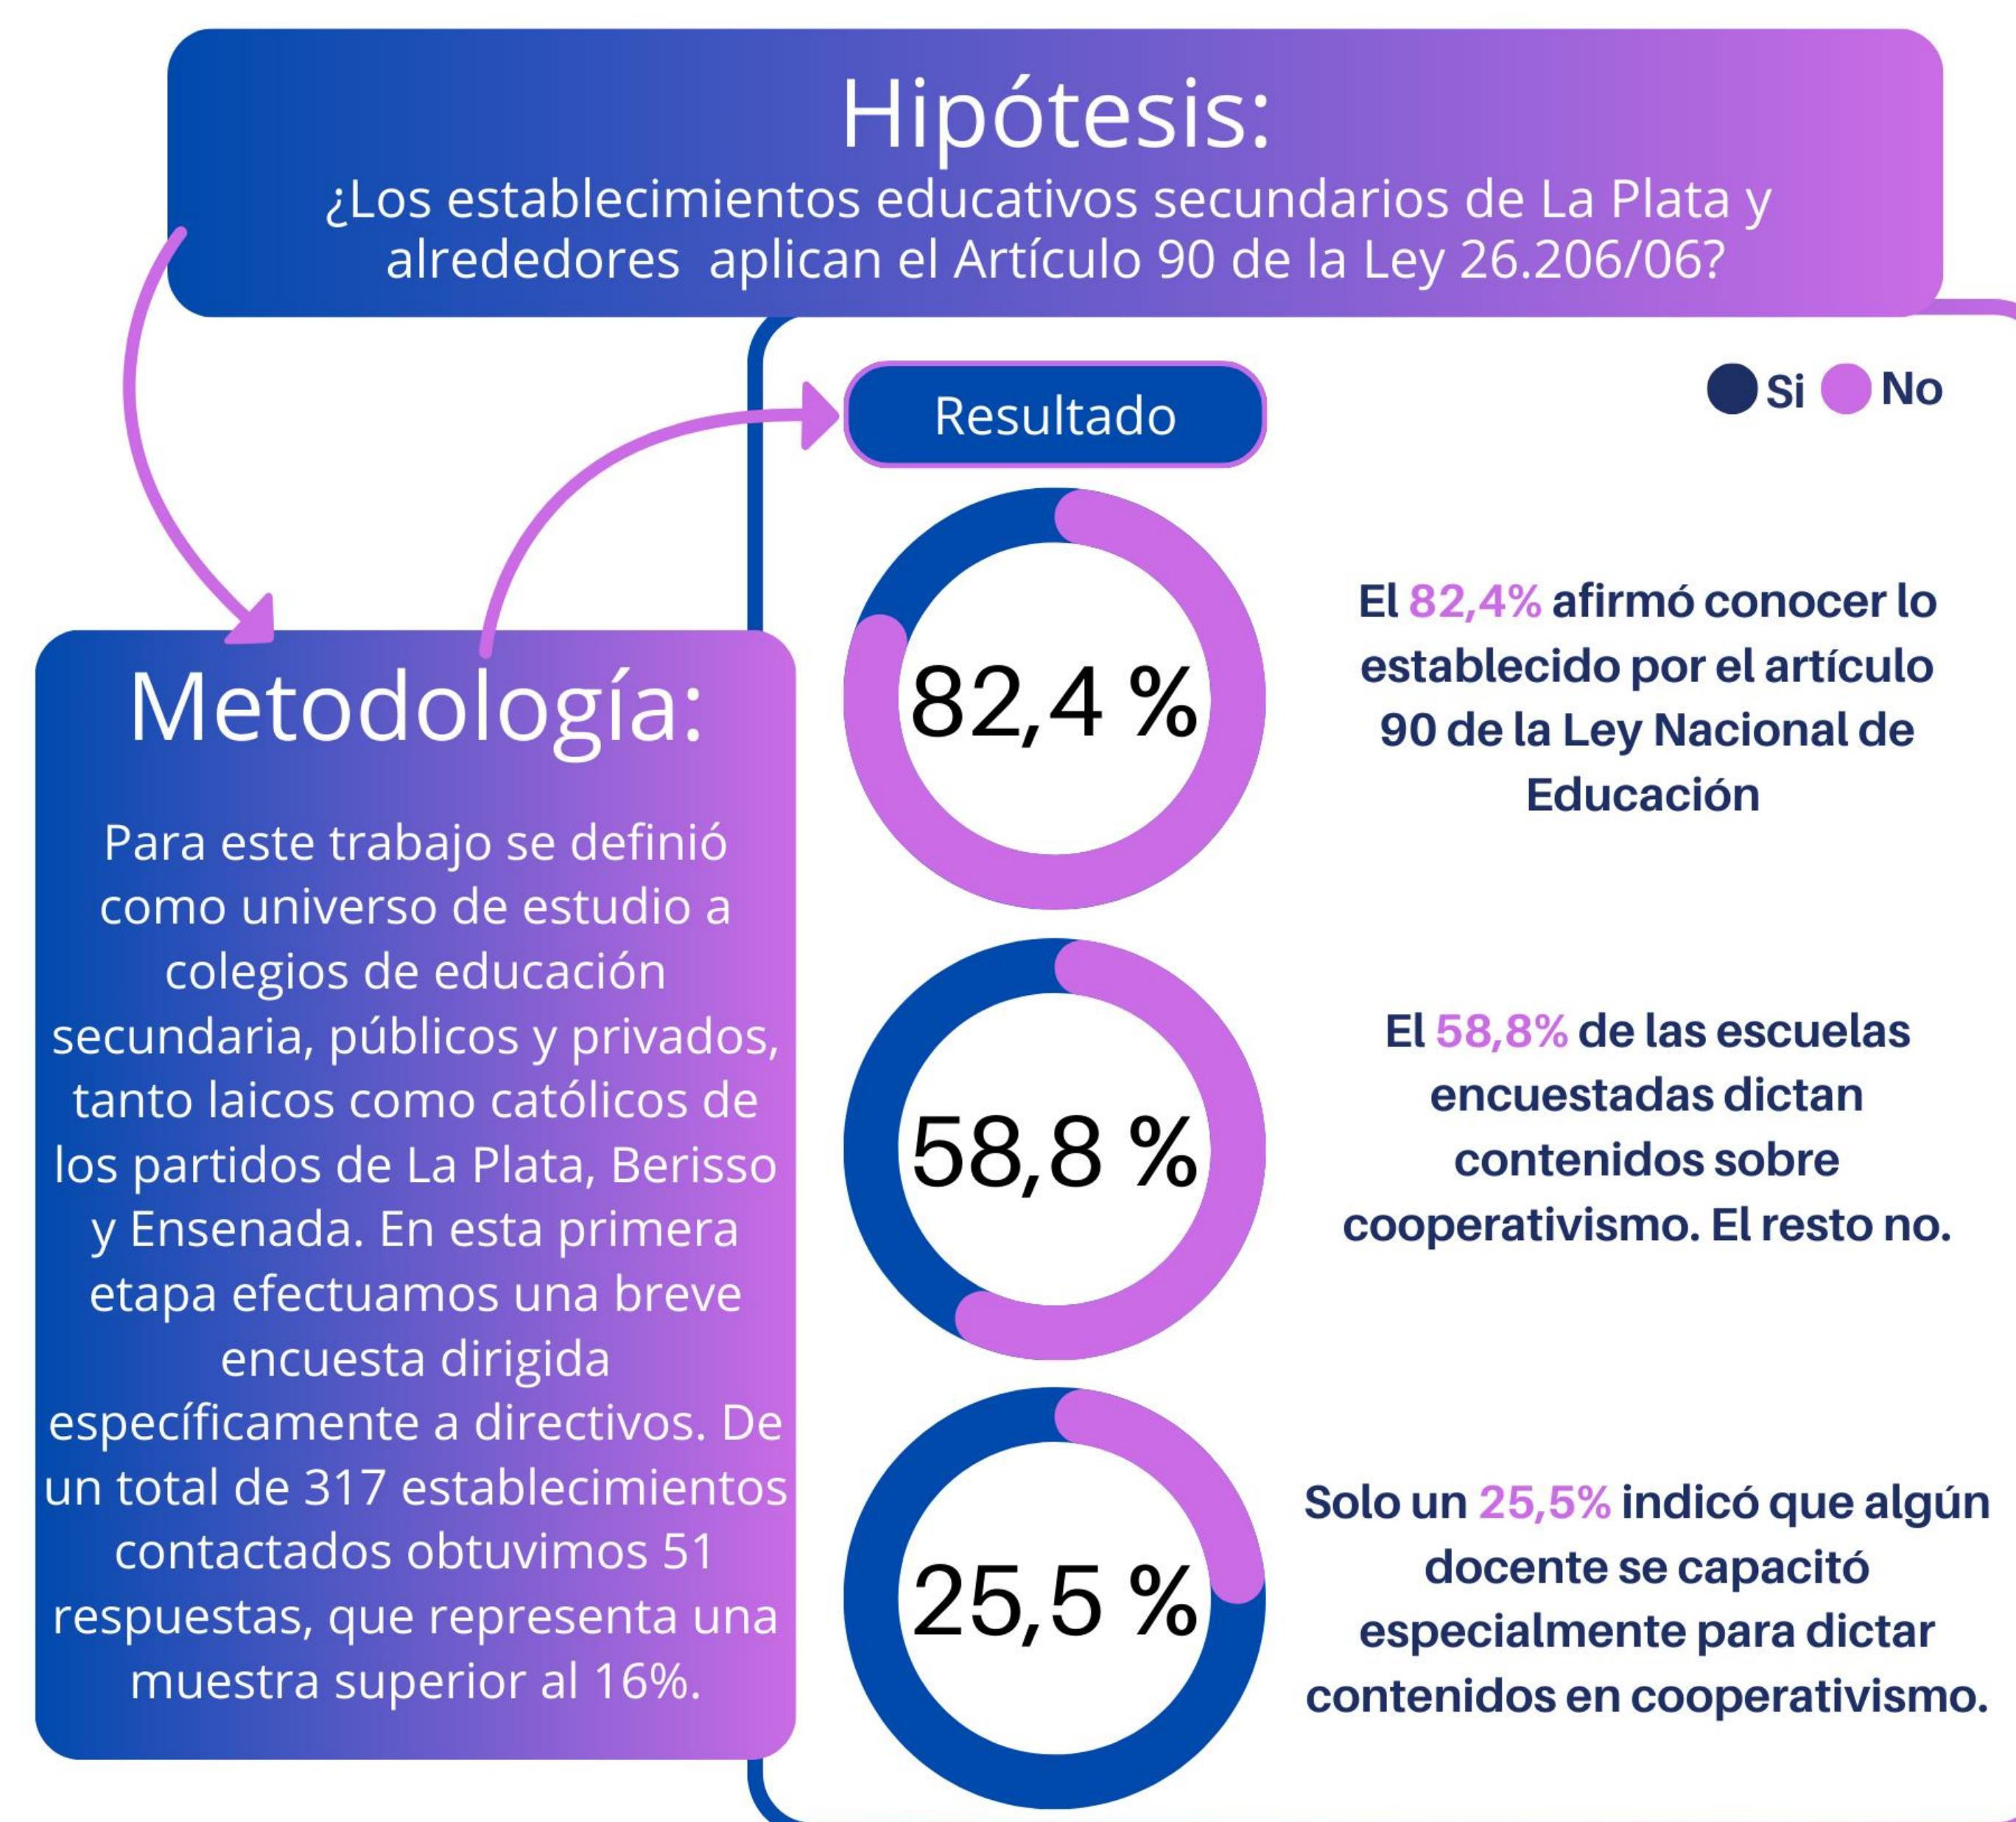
Hipótesis:

¿Los establecimientos educativos secundarios de La Plata y alrededores aplican el Artículo 90 de la Ley 26.206/06?

Metodología:

Para este trabajo se definió como universo de estudio a colegios de educación secundaria, públicos y privados, tanto laicos como católicos de los partidos de La Plata, Berisso y Ensenada. En esta primera etapa efectuamos una breve encuesta dirigida específicamente a directivos. De un total de 317 establecimientos contactados obtuvimos 51 respuestas, que representa una muestra superior al 16%.

Resultado

Si No

82,4 %

El 82,4% afirmó conocer lo establecido por el artículo 90 de la Ley Nacional de Educación

58,8 %

El 58,8% de las escuelas encuestadas dictan contenidos sobre cooperativismo. El resto no.

25,5 %

Solo un 25,5% indicó que algún docente se capacitó especialmente para dictar contenidos en cooperativismo.